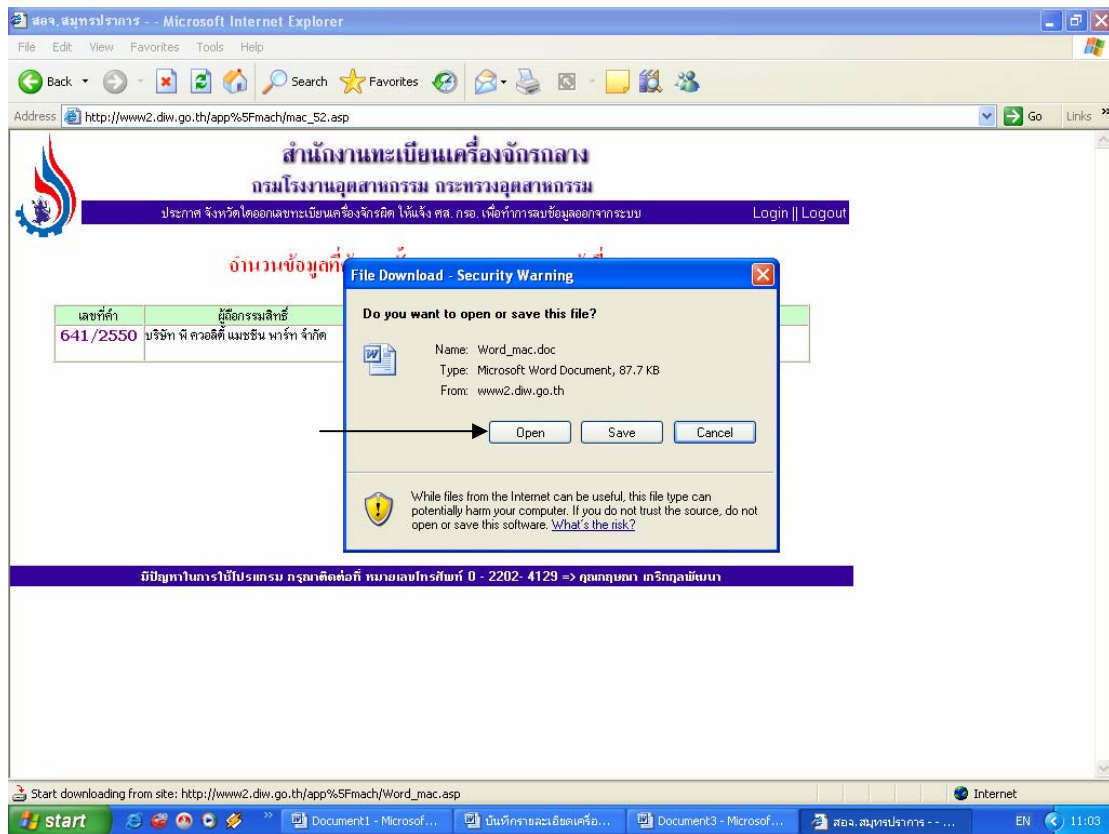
สอจ.สมุทรปราการ - - Microsoft Internet Explorer

File Edit View Favorites Tools Help

Back Search Favorites

Address http://www2.diw.go.th/app%5Fmach/mac_52.asp Go Links

สำนักงานทะเบียนเครื่องจักรกลาง
กรมโรงงานอุตสาหกรรม กระทรวงอุตสาหกรรม

ประกาศ จังหวัดใดออกเลขทะเบียนเครื่องจักรผิด ให้แจ้ง ศส. กรอ. เพื่อทำการลบข้อมูลออกจากระบบ Login || Logout

จำนวนข้อมูลที่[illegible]

| เลขที่คำ | ผู้ถือกรรมสิทธิ์ |
|---|---|
| 641/2550 | บริษัท พี ควอลิตี้ แมชชีน พาร์ท จำกัด |

File Download - Security Warning

Do you want to open or save this file?

Name: Word_mac.doc
Type: Microsoft Word Document, 87.7 KB
From: www2.diw.go.th

Open Save Cancel

While files from the Internet can be useful, this file type can potentially harm your computer. If you do not trust the source, do not open or save this software. What's the risk?

มีปัญหาในการใช้โปรแกรม กรุณาติดต่อที่ หมายเลขโทรศัพท์ 0 - 2202- 4129 => คุณกฤษณา เกริกกุลพัฒนา

Start downloading from site: http://www2.diw.go.th/app%5Fmach/Word_mac.asp Internet

start Document1 - Microsof... บันทึกรายละเอียดเครื่อ... Document3 - Microsof... สอจ.สมุทรปราการ - - ... EN 11:03